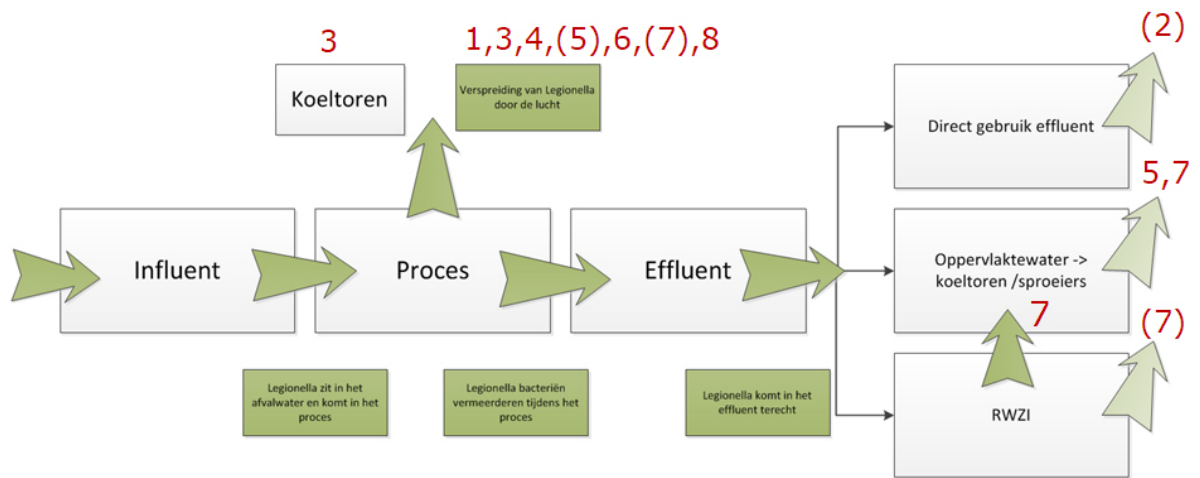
3

1,3,4,(5),6,(7),8

Koeltoren

Verspreiding van Legionella door de lucht

(2)

Direct gebruik effluent

5,7

Influent

Proces

Effluent

Oppervlaktewater -> koeltoren /sproeiers

7

(7)

RWZI

Legionella zit in het afvalwater en komt in het proces

Legionella bacteriën vermeerderen tijdens het proces

Legionella komt in het effluent terecht